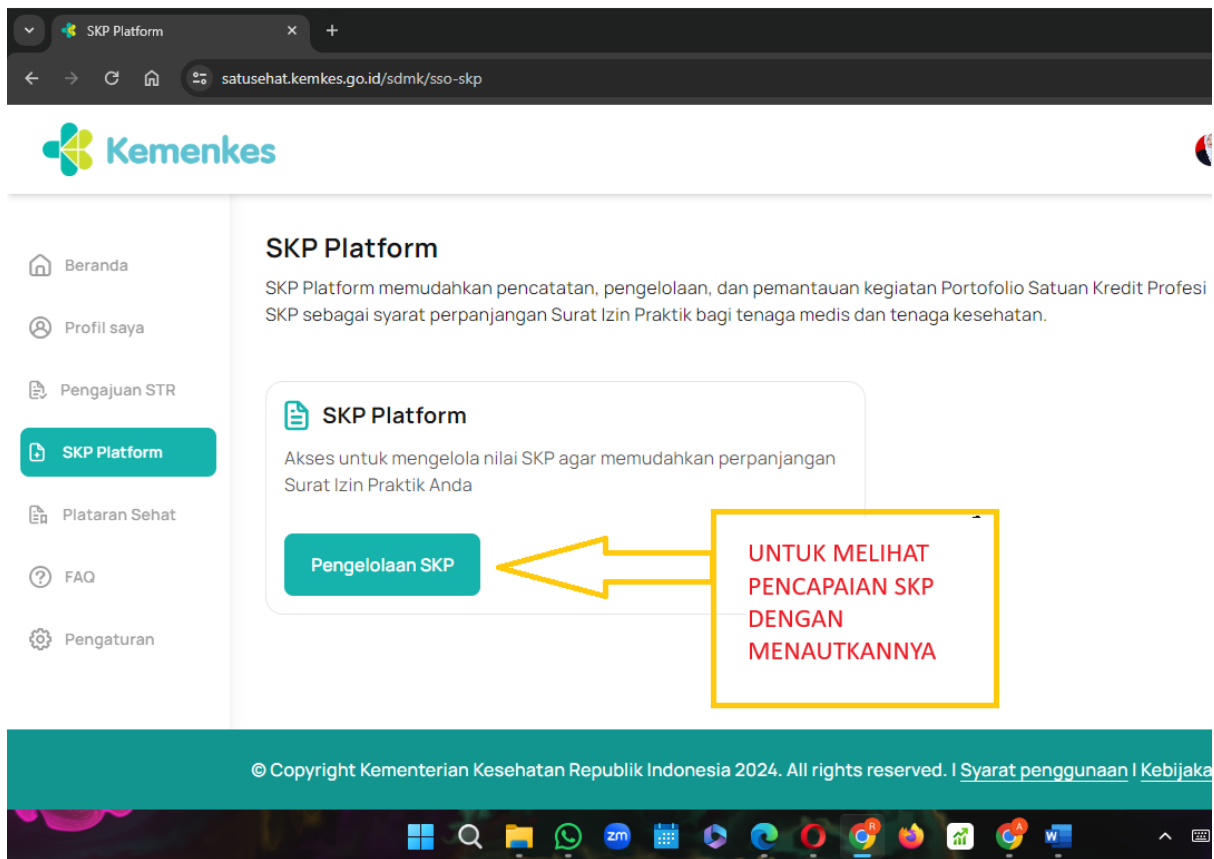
SKP Platform

satusehat.kemkes.go.id/sdmk/sso-skp

Kemenkes

Beranda

Profil saya

Pengajuan STR

SKP Platform

Plataran Sehat

FAQ

Pengaturan

SKP Platform

SKP Platform memudahkan pencatatan, pengelolaan, dan pemantauan kegiatan Portofolio Satuan Kredit Profesi SKP sebagai syarat perpanjangan Surat Izin Praktik bagi tenaga medis dan tenaga kesehatan.

SKP Platform

Akses untuk mengelola nilai SKP agar memudahkan perpanjangan Surat Izin Praktik Anda

Pengelolaan SKP

UNTUK MELIHAT PENCAPAIAN SKP DENGAN MENAUTKANNYA

© Copyright Kementerian Kesehatan Republik Indonesia 2024. All rights reserved. I Syarat penggunaan I Kebijaka